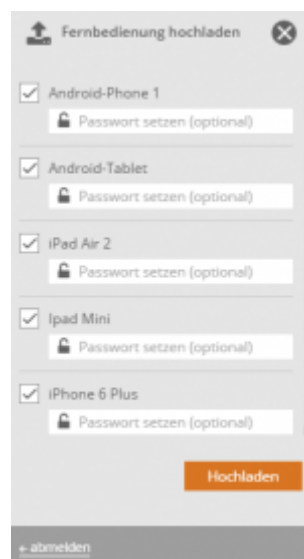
Fernbedienung hochladen

Android-Phone 1
Passwort setzen (optional)

Android-Tablet
Passwort setzen (optional)

iPad Air 2
Passwort setzen (optional)

Ipad Mini
Passwort setzen (optional)

iPhone 6 Plus
Passwort setzen (optional)

Hochladen

abmelden